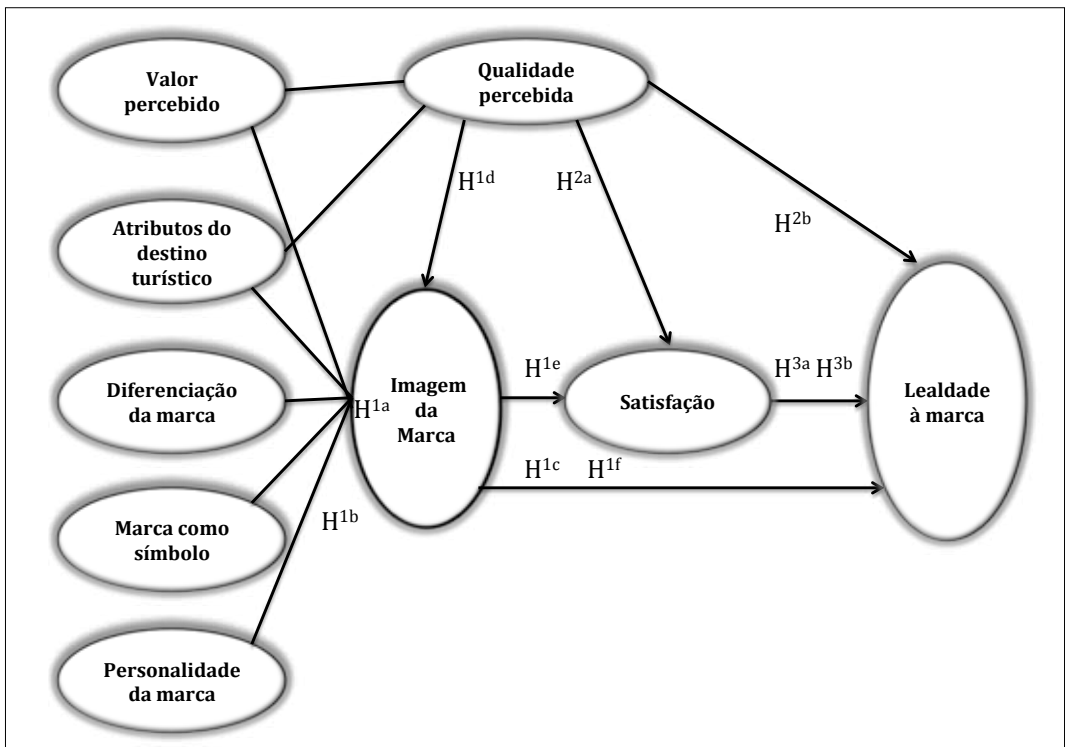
Valor percebido

Qualidade percebida

$H^{1d}$

$H^{2a}$

$H^{2b}$

Atributos do destino turístico

Diferenciação da marca

$H^{1a}$

Imagem da Marca

$H^{1e}$

Satisfação

$H^{3a}$ $H^{3b}$

Lealdade à marca

$H^{1c}$ $H^{1f}$

Marca como símbolo

$H^{1b}$

Personalidade da marca